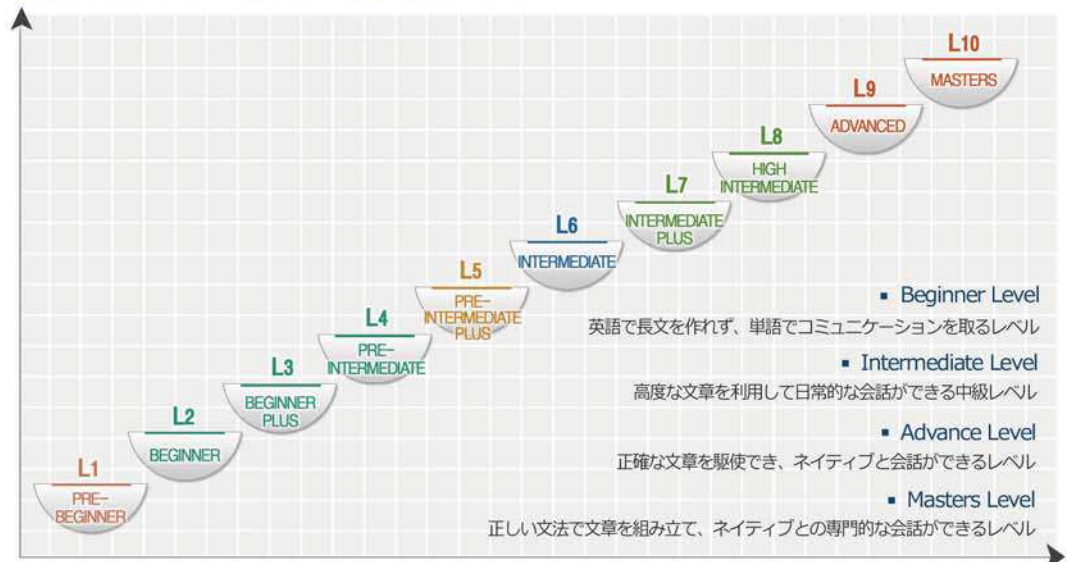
L10
MASTERS

L9
ADVANCED

L8
HIGH INTERMEDIATE

L7
INTERMEDIATE PLUS

L6
INTERMEDIATE

L5
PRE-INTERMEDIATE PLUS

L4
PRE-INTERMEDIATE

L3
BEGINNER PLUS

L2
BEGINNER

L1
PRE-BEGINNER

▪ Beginner Level
英語で長文を作れず、単語でコミュニケーションを取るレベル

▪ Intermediate Level
高度な文章を利用して日常的な会話ができる中級レベル

▪ Advance Level
正確な文章を駆使でき、ネイティブと会話ができるレベル

▪ Masters Level
正しい文法で文章を組み立て、ネイティブとの専門的な会話ができるレベル